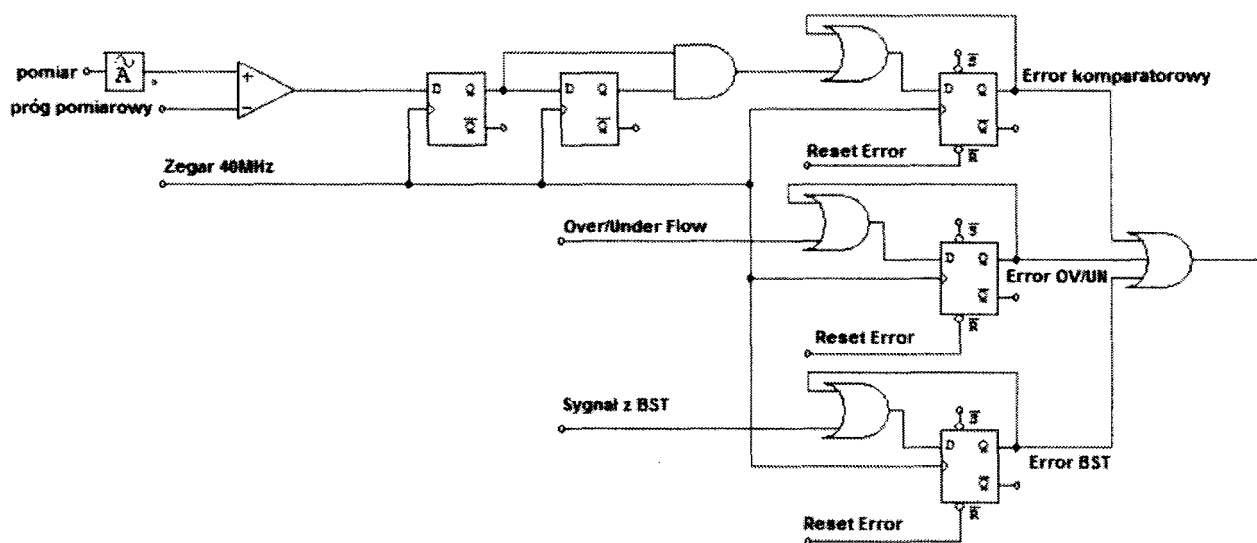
pomiar
A
próg pomiarowy
+
−
D Q
$\overline{Q}$
D Q
$\overline{Q}$
Zegar 40MHz
$\overline{S}$
D Q
$\overline{Q}$
$\overline{R}$
Error komparatorowy
Reset Error
Over/Under Flow
$\overline{S}$
D Q
$\overline{Q}$
$\overline{R}$
Error OV/UN
Reset Error
Sygnał z BST
$\overline{S}$
D Q
$\overline{Q}$
$\overline{R}$
Error BST
Reset Error